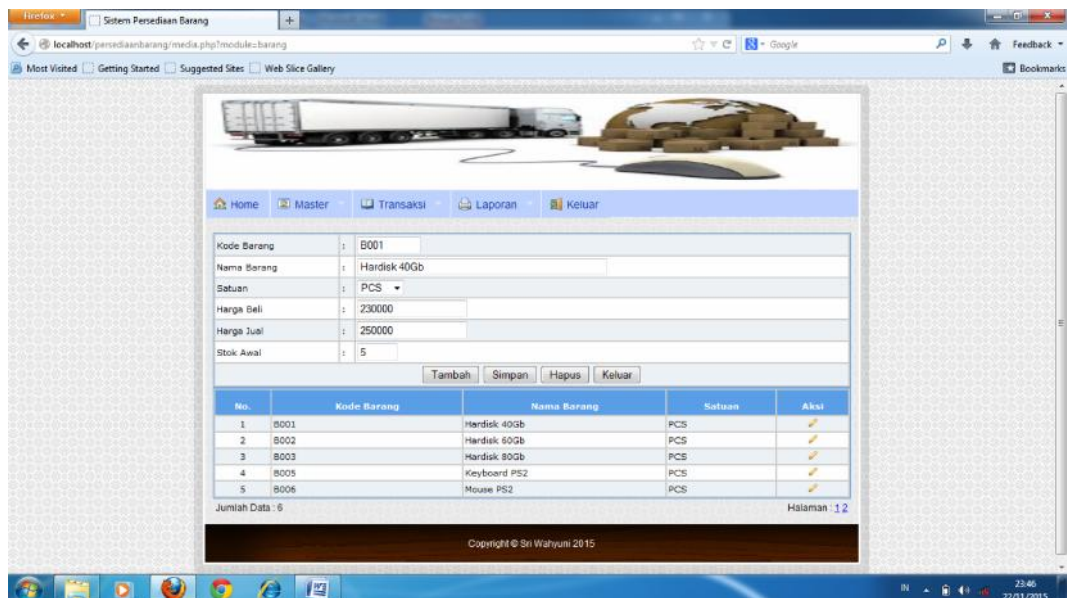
Firefox

Sistem Persediaan Barang

+

localhost/persediaanbarang/media.php?module=barang

Google

Feedback

Most Visited Getting Started Suggested Sites Web Slice Gallery

Bookmarks

Home Master Transaksi Laporan Keluar

| Kode Barang | : | B001 |
|---|---|---|
| Nama Barang | : | Hardisk 40Gb |
| Satuan | : | PCS |
| Harga Beli | : | 230000 |
| Harga Jual | : | 250000 |
| Stok Awal | : | 5 |

Tambah Simpan Hapus Keluar

| No. | Kode Barang | Nama Barang | Satuan | Aksi |
|---|---|---|---|---|
| 1 | B001 | Hardisk 40Gb | PCS | |
| 2 | B002 | Hardisk 60Gb | PCS | |
| 3 | B003 | Hardisk 80Gb | PCS | |
| 4 | B005 | Keyboard PS2 | PCS | |
| 5 | B006 | Mouse PS2 | PCS | |

Jumlah Data : 6

Halaman : 1 2

Copyright © Sri Wahyuni 2015

IN

23:46
22/11/2015